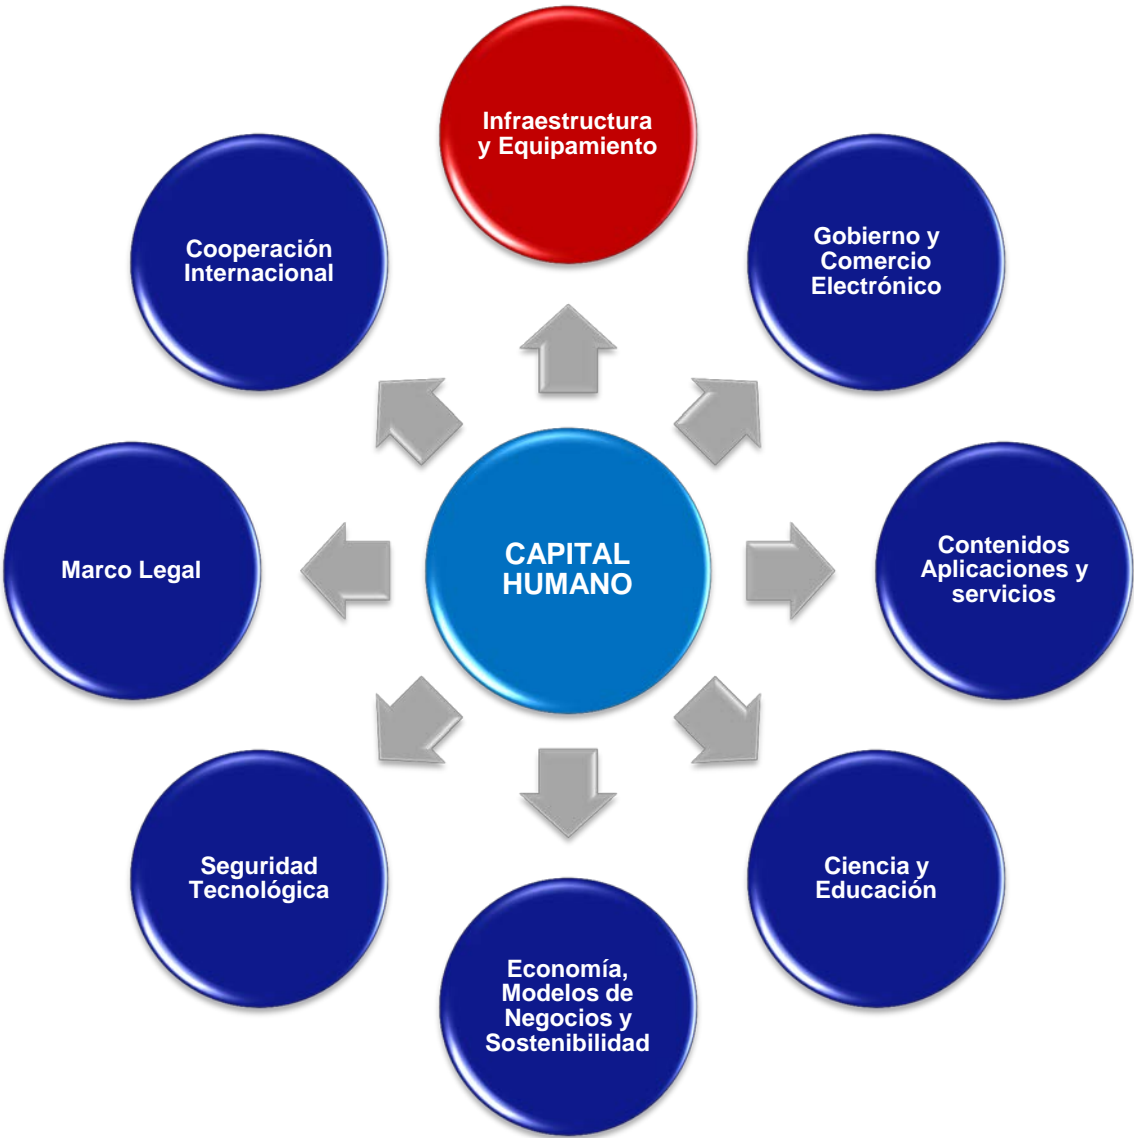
CAPITAL HUMANO

Infraestructura y Equipamiento

Gobierno y Comercio Electrónico

Contenidos Aplicaciones y servicios

Ciencia y Educación

Economía, Modelos de Negocios y Sostenibilidad

Seguridad Tecnológica

Marco Legal

Cooperación Internacional